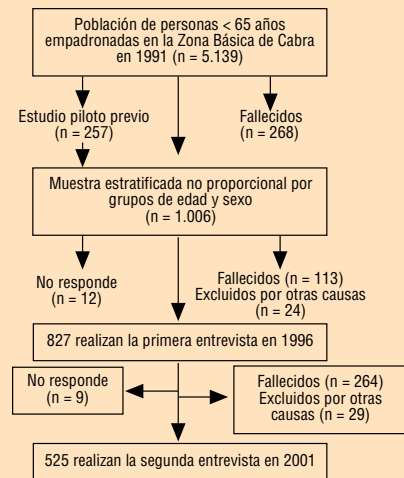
Población de personas < 65 años empadronadas en la Zona Básica de Cabra en 1991 (n = 5.139)

Estudio piloto previo (n = 257)

Fallecidos (n = 268)

Muestra estratificada no proporcional por grupos de edad y sexo (n = 1.006)

No responde (n = 12)

Fallecidos (n = 113) Excluidos por otras causas (n = 24)

827 realizan la primera entrevista en 1996

No responde (n = 9)

Fallecidos (n = 264) Excluidos por otras causas (n = 29)

525 realizan la segunda entrevista en 2001